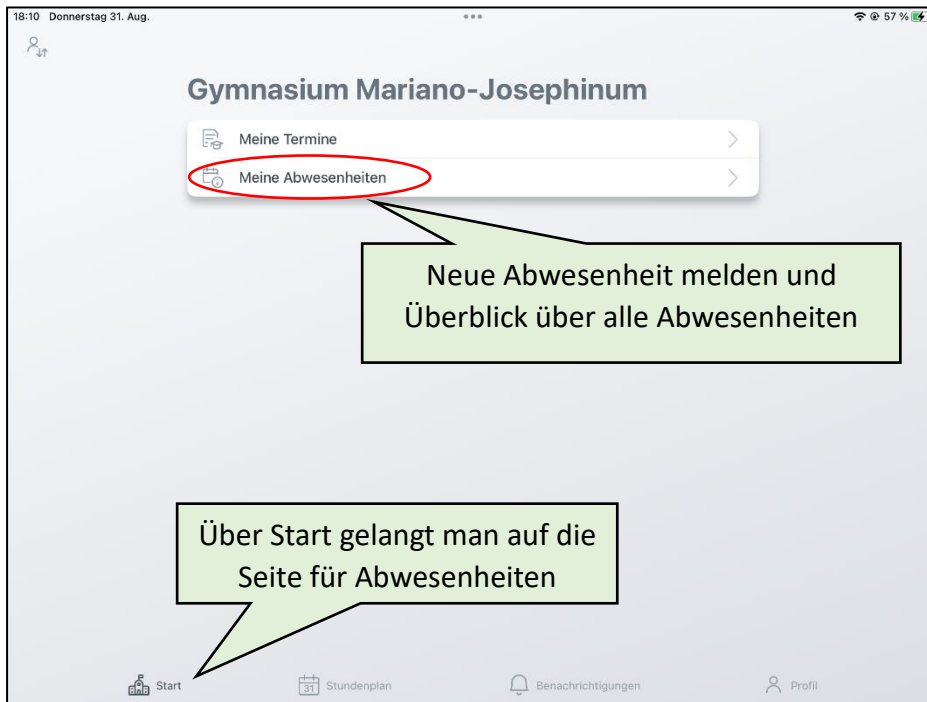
18:10 Donnerstag 31. Aug.

57 %

Gymnasium Mariano-Josephinum

Meine Termine

Meine Abwesenheiten

Neue Abwesenheit melden und Überblick über alle Abwesenheiten

Über Start gelangt man auf die Seite für Abwesenheiten

Start

31 Stundenplan

Benachrichtigungen

Profil